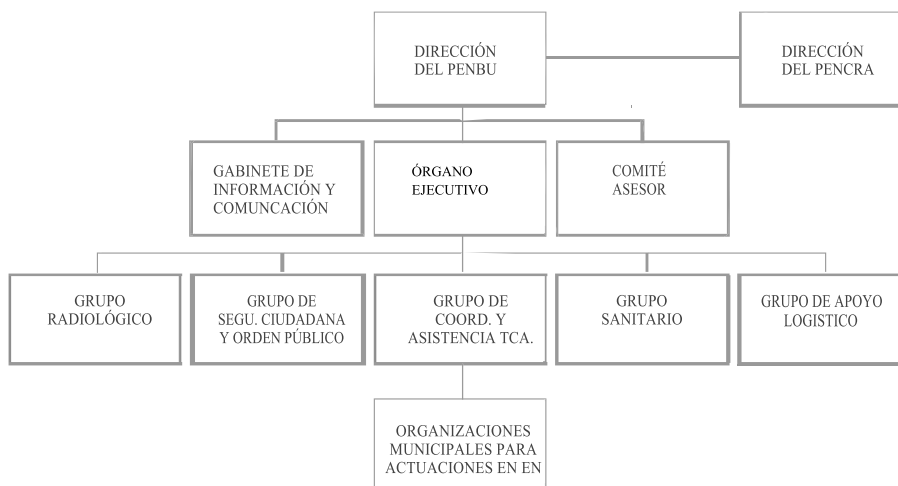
DIRECCIÓN DEL PENBU

DIRECCIÓN DEL PENCRA

GABINETE DE INFORMACIÓN Y COMUNCACIÓN

ÓRGANO EJECUTIVO

COMITÉ ASESOR

GRUPO RADIOLÓGICO

GRUPO DE SEGU. CIUDADANA Y ORDEN PÚBLICO

GRUPO DE COORD. Y ASISTENCIA TCA.

GRUPO SANITARIO

GRUPO DE APOYO LOGISTICO

ORGANIZACIONES MUNICIPALES PARA ACTUACIONES EN EN